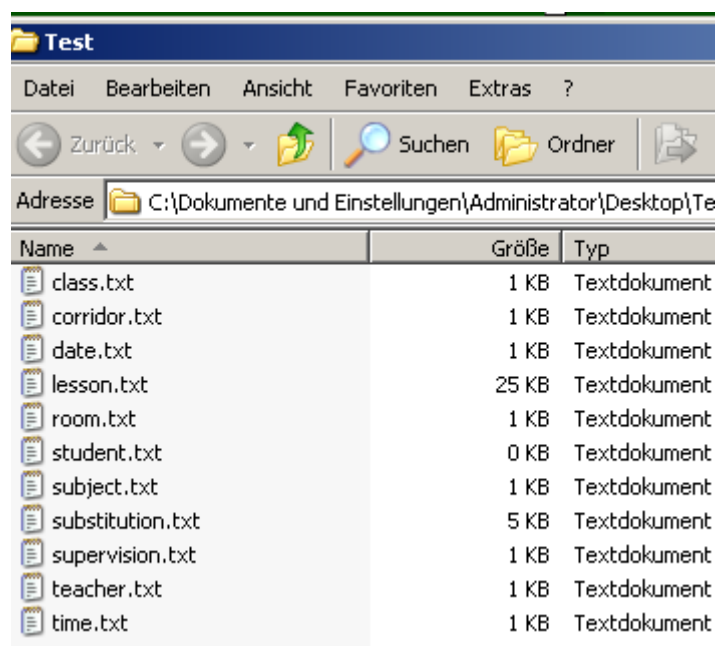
Test

Datei Bearbeiten Ansicht Favoriten Extras ?

Zurück Suchen Ordner

Adresse C:\Dokumente und Einstellungen\Administrator\Desktop\Te

| Name | Größe | Typ |
|---|---|---|
| class.txt | 1 KB | Textdokument |
| corridor.txt | 1 KB | Textdokument |
| date.txt | 1 KB | Textdokument |
| lesson.txt | 25 KB | Textdokument |
| room.txt | 1 KB | Textdokument |
| student.txt | 0 KB | Textdokument |
| subject.txt | 1 KB | Textdokument |
| substitution.txt | 5 KB | Textdokument |
| supervision.txt | 1 KB | Textdokument |
| teacher.txt | 1 KB | Textdokument |
| time.txt | 1 KB | Textdokument |